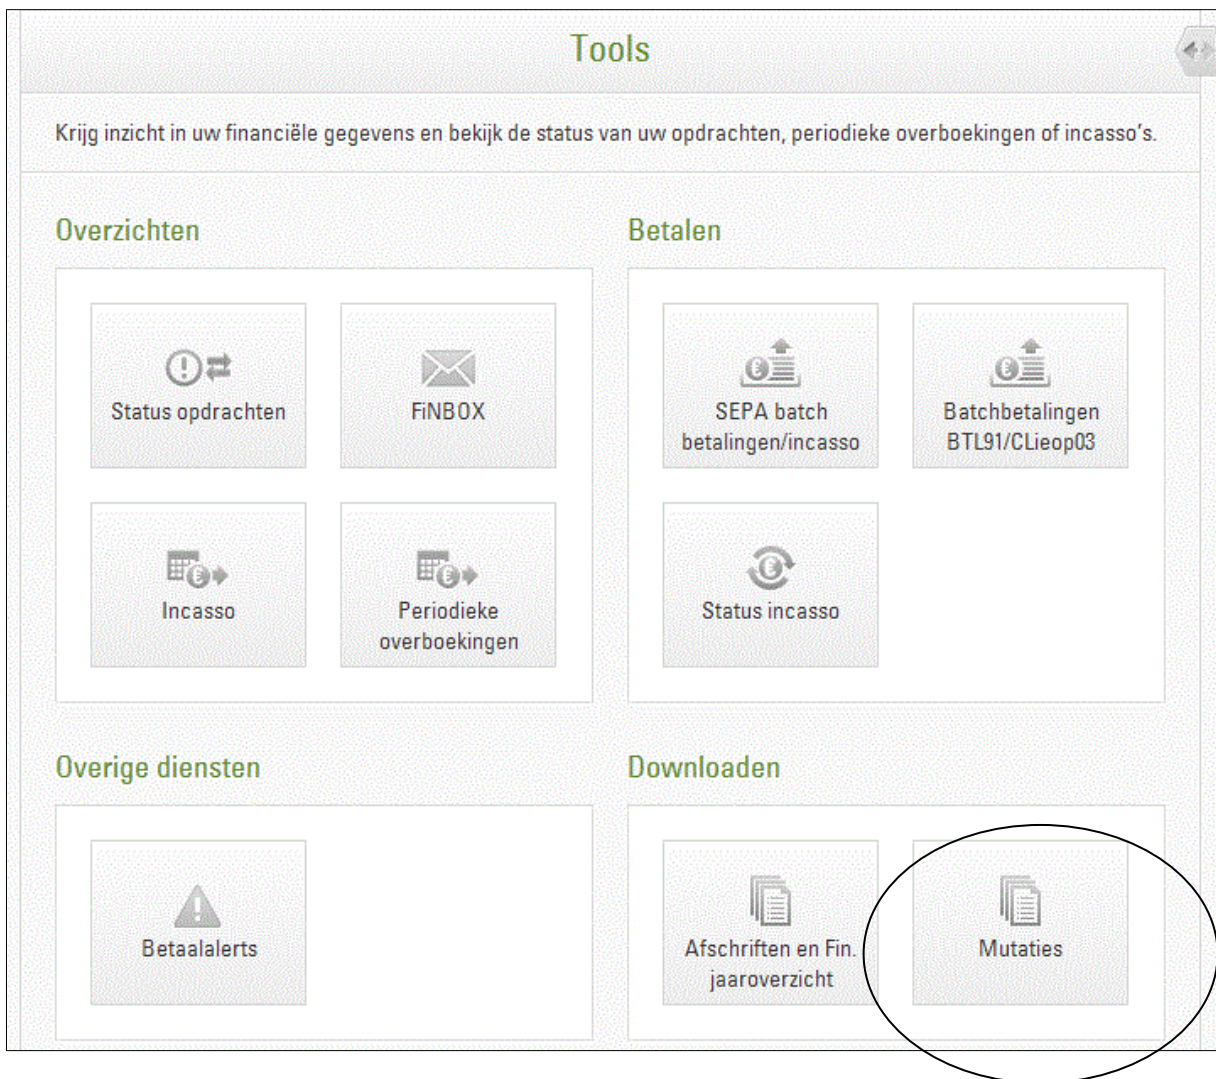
Tools

Krijg inzicht in uw financiële gegevens en bekijk de status van uw opdrachten, periodieke overboekingen of incasso's.

Overzichten

Status opdrachten

FiNBOX

Incasso

Periodieke overboekingen

Betalen

SEPA batch betalingen/incasso

Batchbetalingen BTL91/CLieop03

Status incasso

Overige diensten

Betaalalerts

Downloaden

Afschriften en Fin. jaaroverzicht

Mutaties